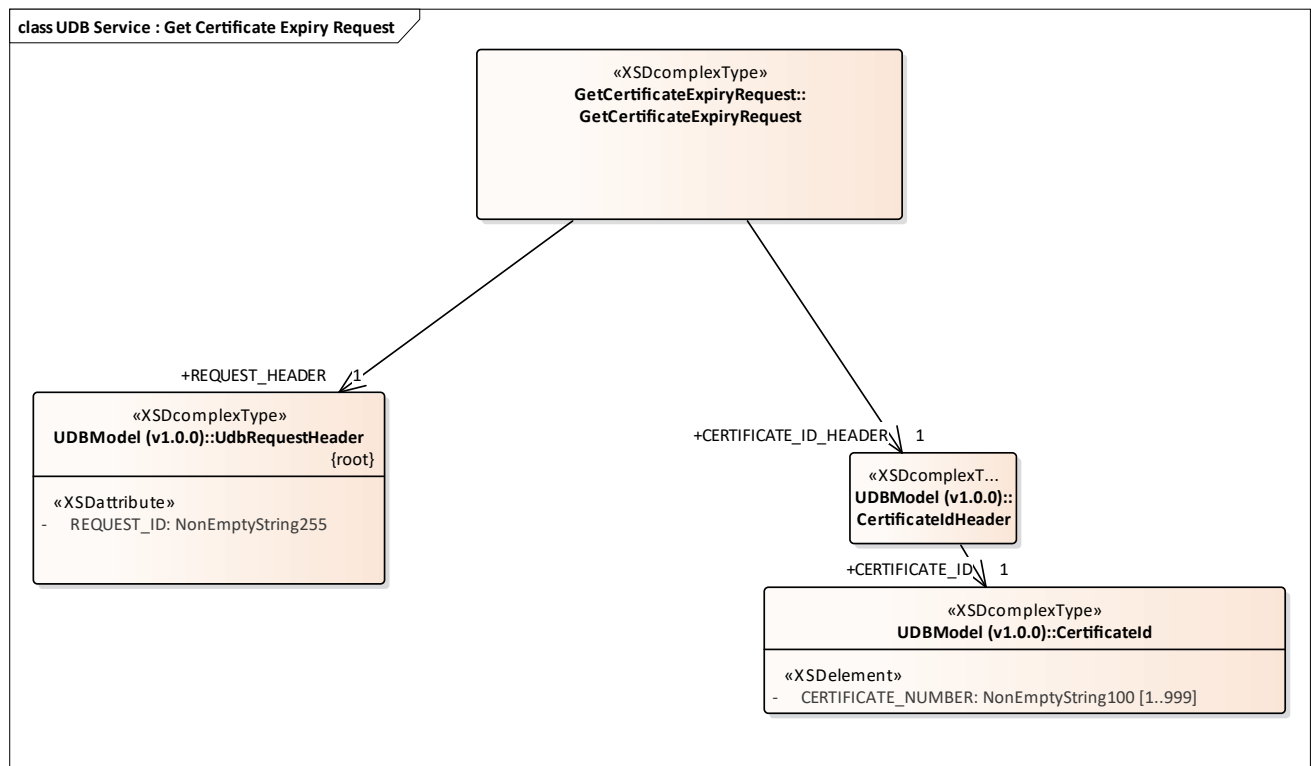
class UDB Service : Get Certificate Expiry Request

«XSDcomplexType»
GetCertificateExpiryRequest::
GetCertificateExpiryRequest

+REQUEST_HEADER 1

«XSDcomplexType»
UDBModel (v1.0.0)::UdbRequestHeader
{root}

«XSDattribute»
- REQUEST_ID: NonEmptyString255

+CERTIFICATE_ID_HEADER 1

«XSDcomplexT...
UDBModel (v1.0.0)::
CertificateIdHeader

+CERTIFICATE_ID 1

«XSDcomplexType»
UDBModel (v1.0.0)::CertificateId

«XSDelement»
- CERTIFICATE_NUMBER: NonEmptyString100 [1..999]